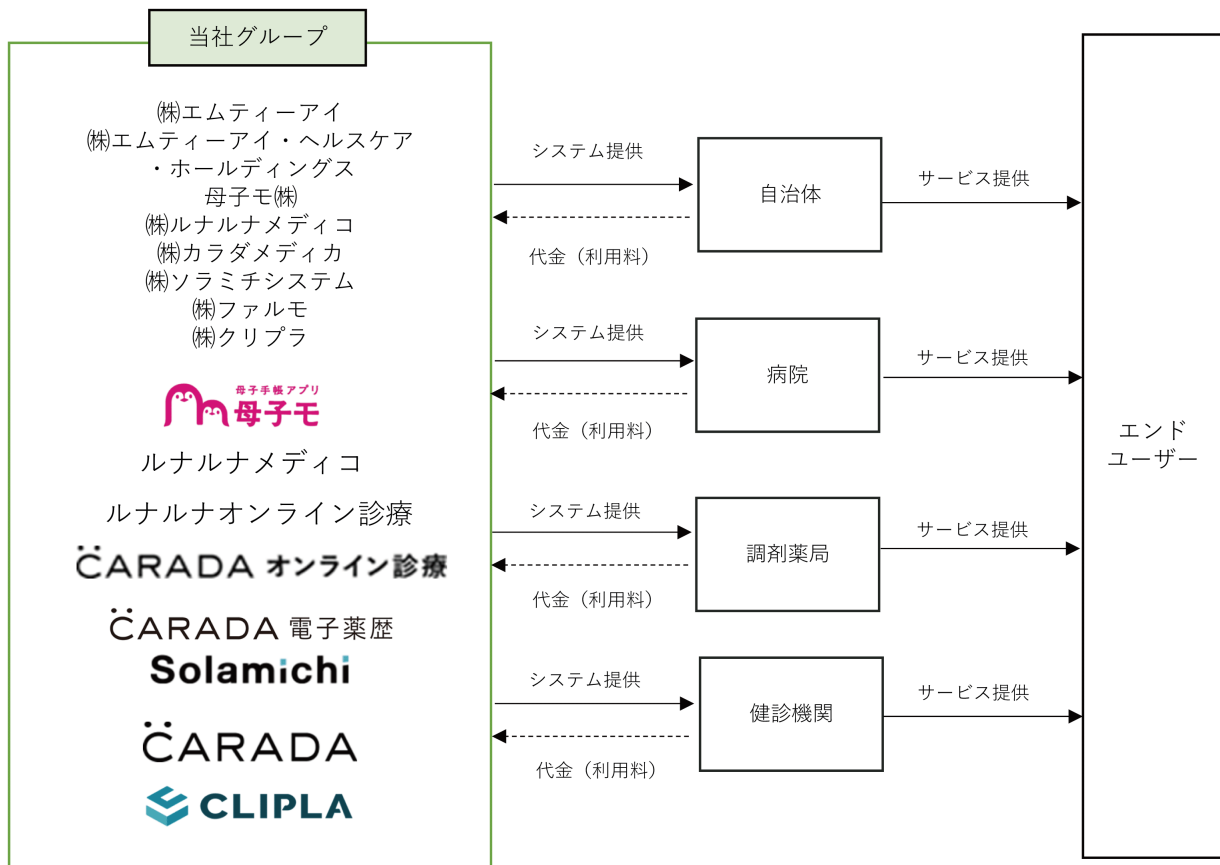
当社グループ

㈱エムティーアイ
㈱エムティーアイ・ヘルスケア・ホールディングス
母子モ㈱
㈱ルナルナメディコ
㈱カラダメディカ
㈱ソラミチシステム
㈱ファルモ
㈱クリプラ

母子手帳アプリ
母子モ

ルナルナメディコ

ルナルナオンライン診療

CARADA オンライン診療

CARADA 電子薬歴

Solamichi

CARADA

CLIPLA

システム提供
代金（利用料）
自治体
サービス提供

システム提供
代金（利用料）
病院
サービス提供

システム提供
代金（利用料）
調剤薬局
サービス提供

システム提供
代金（利用料）
健診機関
サービス提供

エンド
ユーザー